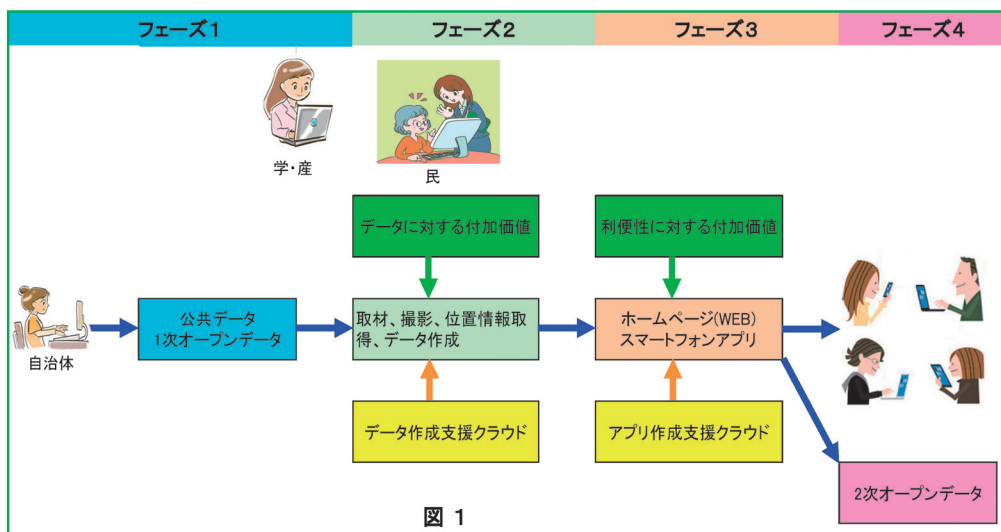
| フェーズ1 | フェーズ2 | フェーズ3 | フェーズ4 |
|---|---|---|---|

学・産

民

データに対する付加価値

利便性に対する付加価値

自治体

公共データ
1次オープンデータ

取材、撮影、位置情報取得、データ作成

ホームページ(WEB)
スマートフォンアプリ

データ作成支援クラウド

アプリ作成支援クラウド

2次オープンデータ

図 1